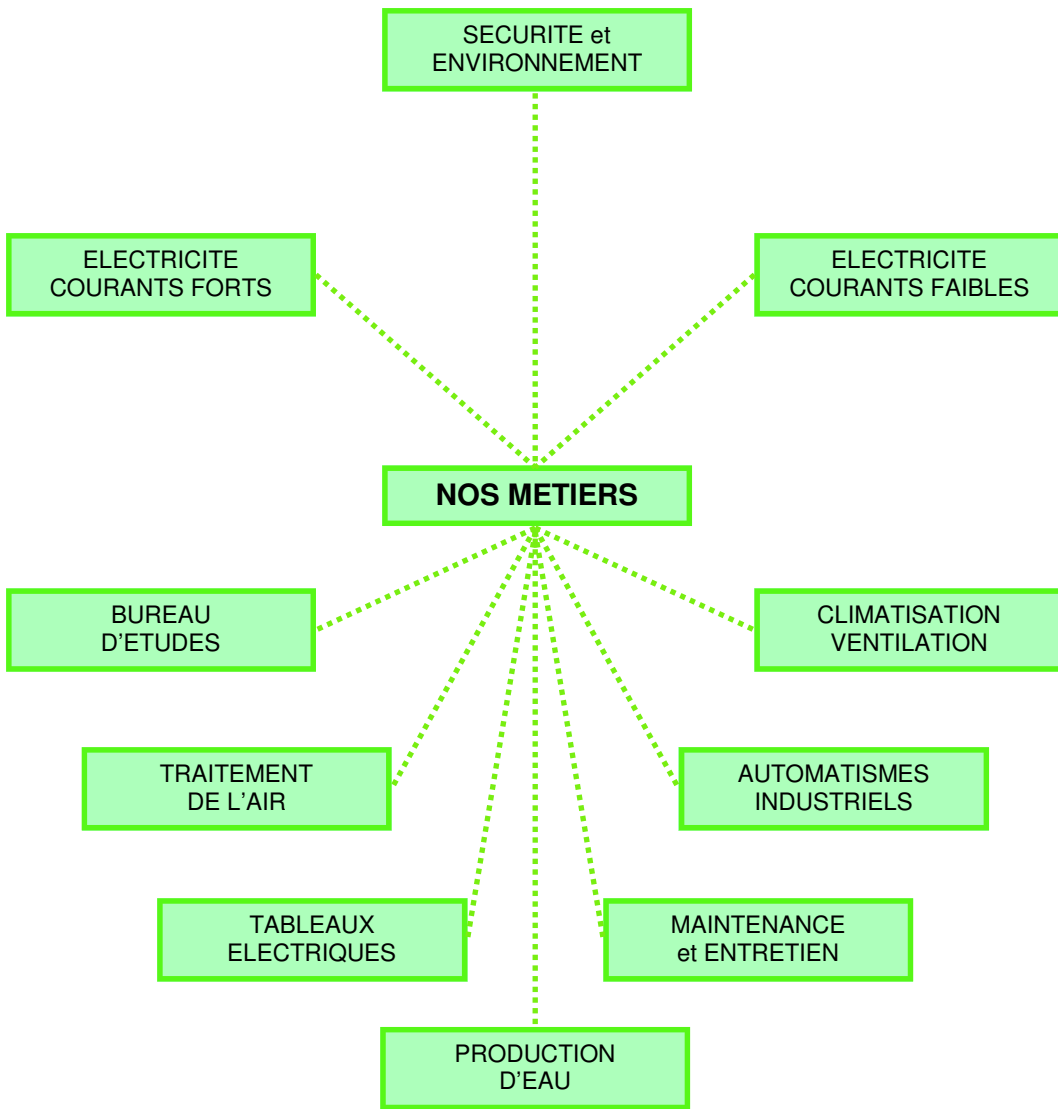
SECURITE et ENVIRONNEMENT

ELECTRICITE COURANTS FORTS

ELECTRICITE COURANTS FAIBLES

NOS METIERS

BUREAU D'ETUDES

CLIMATISATION VENTILATION

TRAITEMENT DE L'AIR

AUTOMATISMES INDUSTRIELS

TABLEAUX ELECTRIQUES

MAINTENANCE et ENTRETIEN

PRODUCTION D'EAU